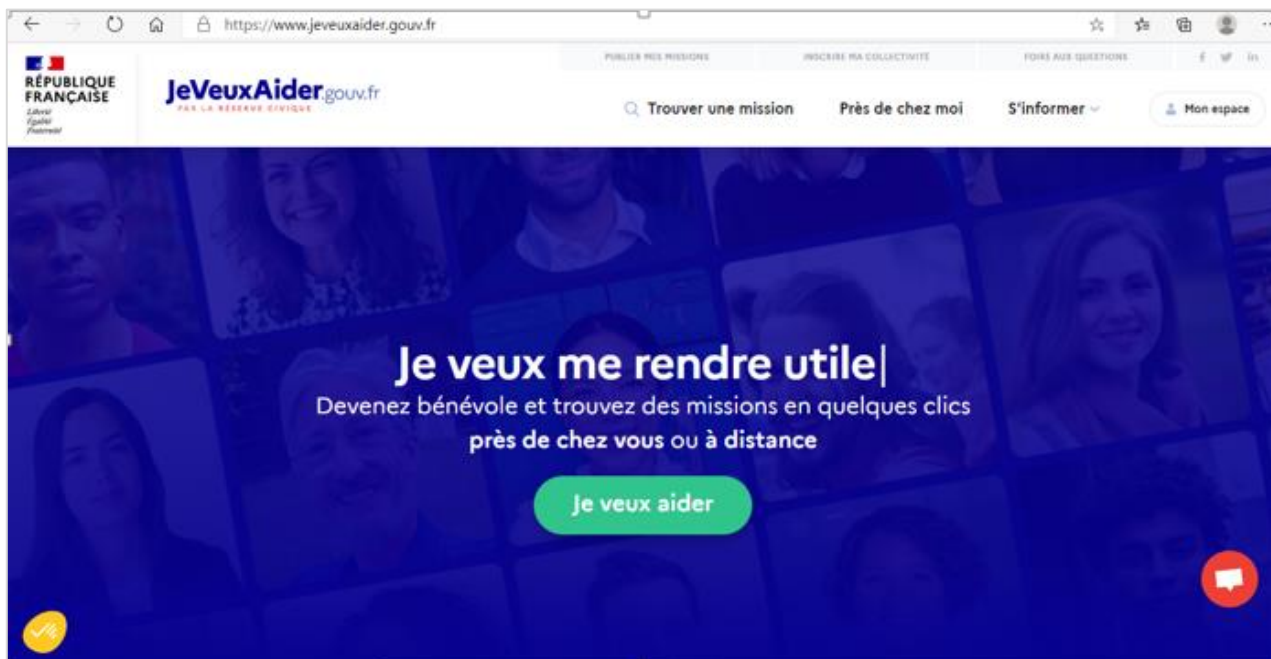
https://www.jeveuxaider.gouv.fr

PUBLIER MES MISSIONS INSCRIRE MA COLLECTIVITÉ FOIRE AUX QUESTIONS

RÉPUBLIQUE FRANÇAISE
Liberté Égalité Fraternité

JeVeuxAider.gouv.fr
PAR LA RÉSERVE CIVIQUE

Trouver une mission Près de chez moi S'informer Mon espace

Je veux me rendre utile

Devenez bénévole et trouvez des missions en quelques clics **près de chez vous** ou **à distance**

Je veux aider